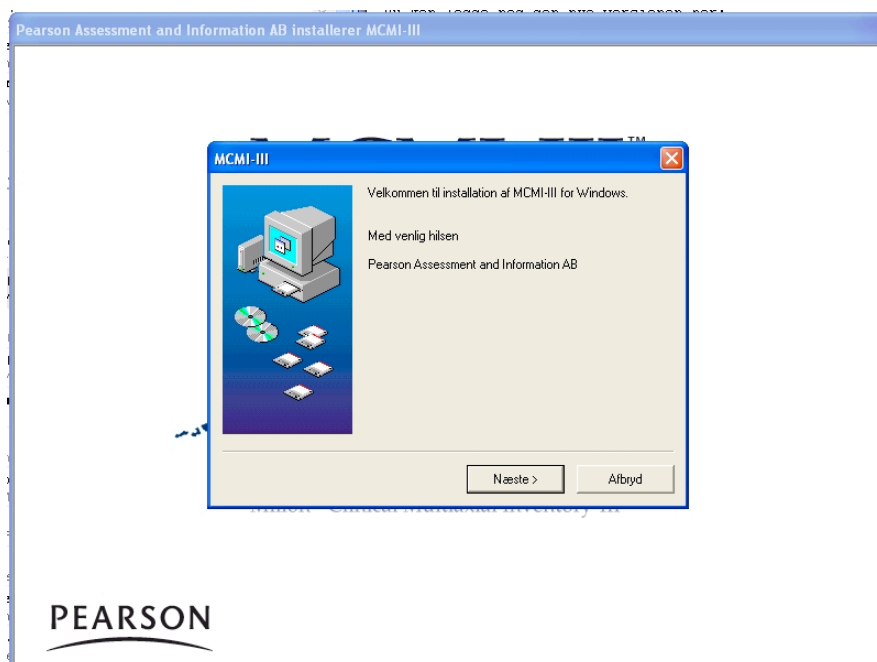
Pearson Assessment and Information AB installerer MCMI-III

MCMI-III

Velkommen til installation af MCMI-III for Windows.

Med venlig hilsen

Pearson Assessment and Information AB

Næste >

Afbryd

Millon™ Clinical Multiaxial Inventory-III

PEARSON